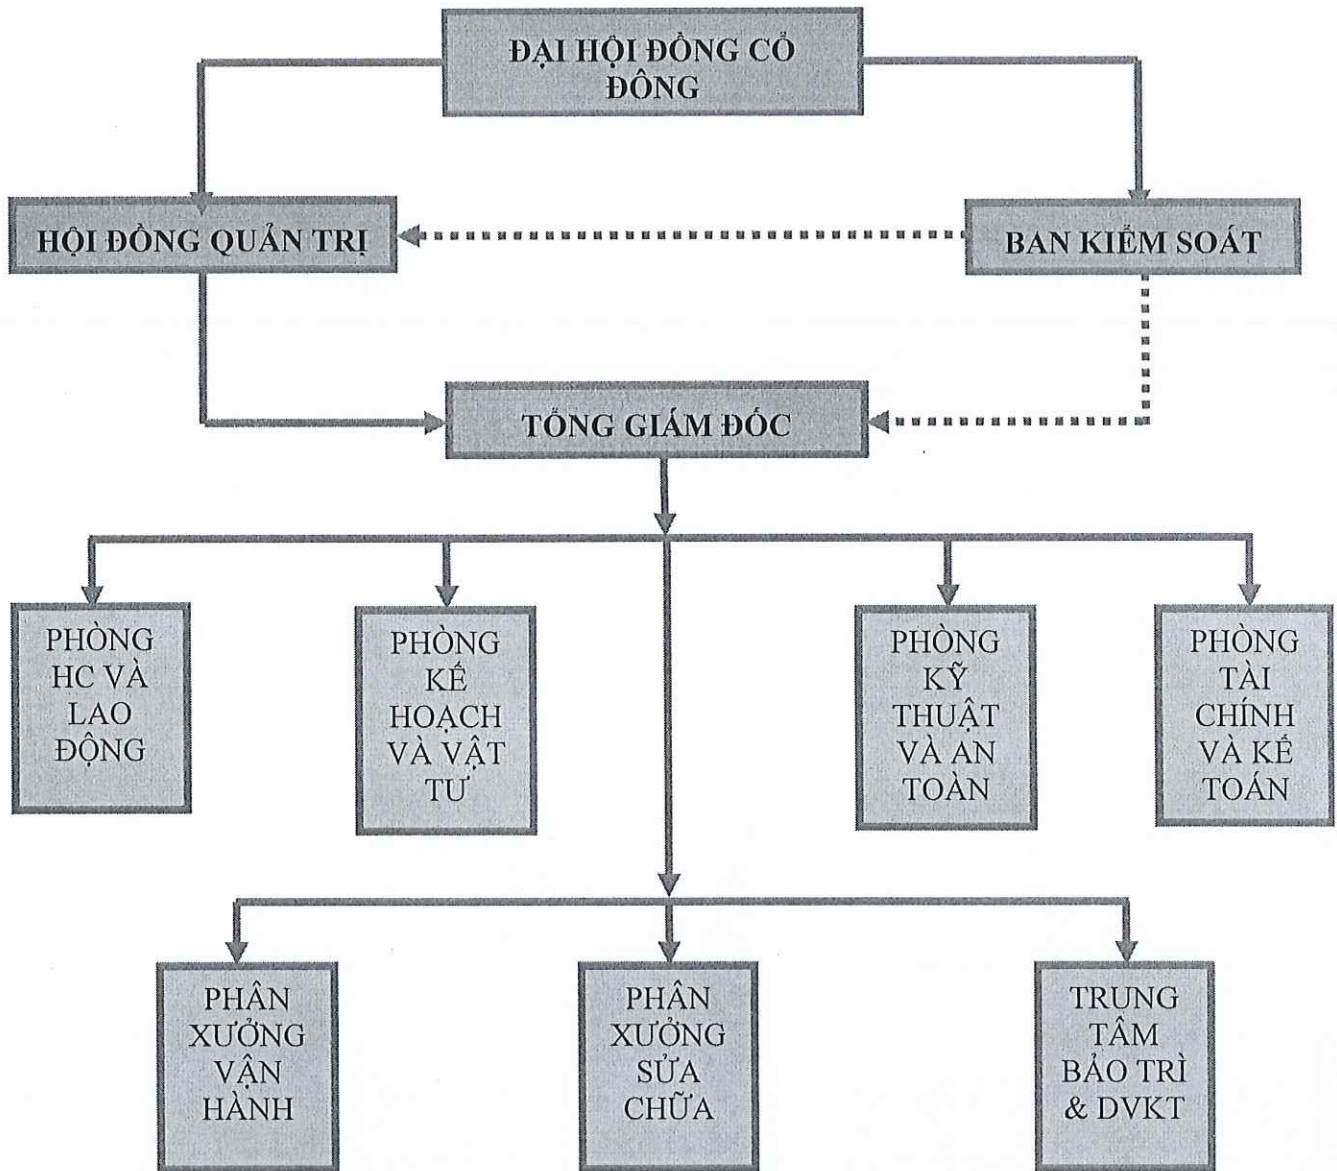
ĐẠI HỘI ĐỒNG CỔ ĐÔNG

HỘI ĐỒNG QUẢN TRỊ

BAN KIỂM SOÁT

TỔNG GIÁM ĐỐC

PHÒNG HC VÀ LAO ĐỘNG

PHÒNG KẾ HOẠCH VÀ VẬT TƯ

PHÒNG KỸ THUẬT VÀ AN TOÀN

PHÒNG TÀI CHÍNH VÀ KẾ TOÁN

PHÂN XƯỞNG VẬN HÀNH

PHÂN XƯỞNG SỬA CHỮA

TRUNG TÂM BẢO TRÌ & DVKT